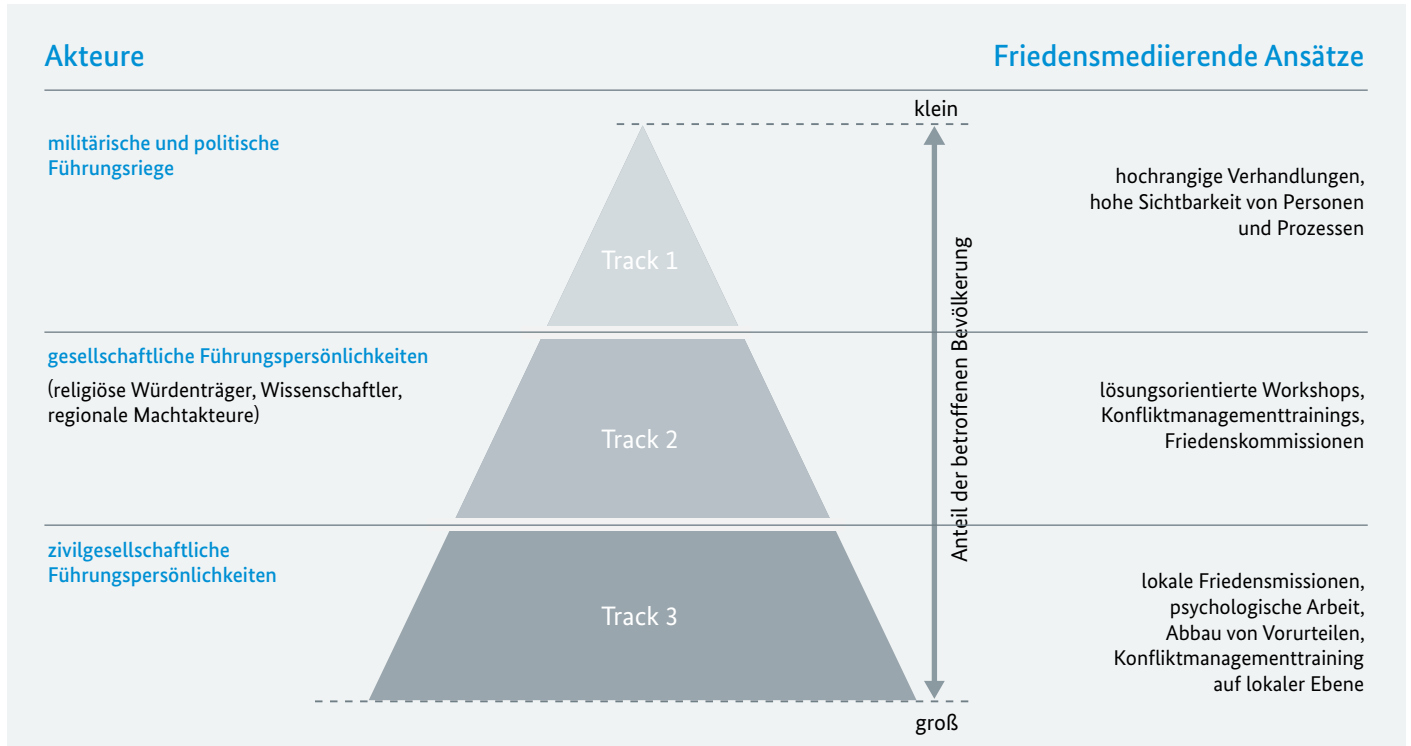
Akteure

Friedensmediierende Ansätze

klein

militärische und politische Führungsriege

Track 1

hochrangige Verhandlungen, hohe Sichtbarkeit von Personen und Prozessen

Anteil der betroffenen Bevölkerung

gesellschaftliche Führungspersönlichkeiten

(religiöse Würdenträger, Wissenschaftler, regionale Machtakteure)

Track 2

lösungsorientierte Workshops, Konfliktmanagementtrainings, Friedenskommissionen

zivilgesellschaftliche Führungspersönlichkeiten

Track 3

lokale Friedensmissionen, psychologische Arbeit, Abbau von Vorurteilen, Konfliktmanagementtraining auf lokaler Ebene

groß